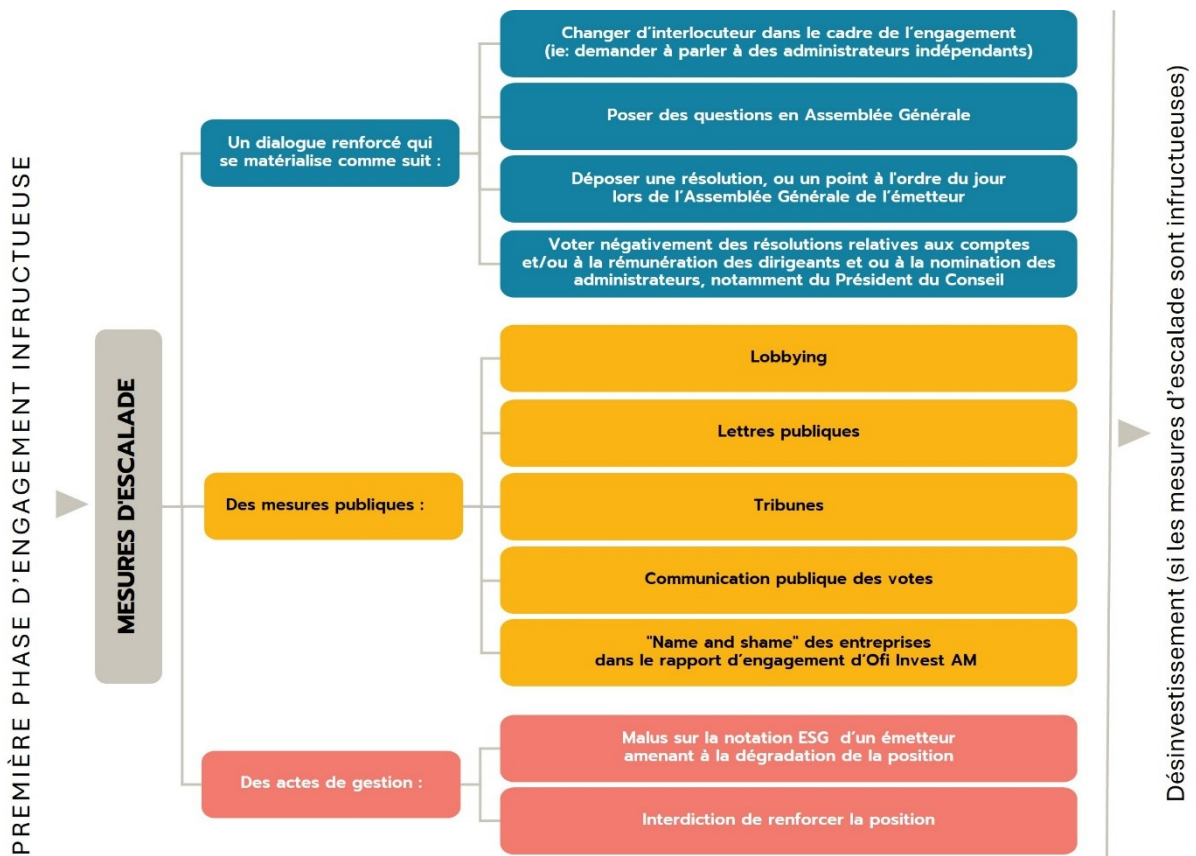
PREMIÈRE PHASE D'ENGAGEMENT INFRUCTUEUSE

MESURES D'ESCALADE

Un dialogue renforcé qui se matérialise comme suit :

Changer d'interlocuteur dans le cadre de l'engagement (ie: demander à parler à des administrateurs indépendants)

Poser des questions en Assemblée Générale

Déposer une résolution, ou un point à l'ordre du jour lors de l'Assemblée Générale de l'émetteur

Voter négativement des résolutions relatives aux comptes et/ou à la rémunération des dirigeants et ou à la nomination des administrateurs, notamment du Président du Conseil

Des mesures publiques :

Lobbying

Lettres publiques

Tribunes

Communication publique des votes

"Name and shame" des entreprises dans le rapport d'engagement d'Ofi Invest AM

Des actes de gestion :

Malus sur la notation ESG d'un émetteur amenant à la dégradation de la position

Interdiction de renforcer la position

Désinvestissement (si les mesures d'escalade sont infructueuses)